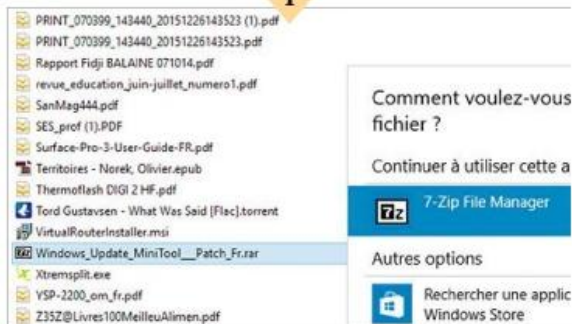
PRINT_070399_143440_20151226143523 (1).pdf
PRINT_070399_143440_20151226143523.pdf
Rapport Fidji BALAINE 071014.pdf
revue_education_juin-juillet_numero1.pdf
SanMag444.pdf
SES_prof (1).PDF
Surface-Pro-3-User-Guide-FR.pdf
Territoires - Norek, Olivier.epub
Thermoflash DIGI 2 HF.pdf
Tord Gustavsen - What Was Said [Flac].torrent
VirtualRouterInstaller.msi
Windows_Update_MiniTool__Patch_Fr.rar
Xtremsplit.exe
YSP-2200_om_fr.pdf
Z35Z@Livres100MeilleuAlimen.pdf

Comment voulez-vous
fichier ?

Continuer à utiliser cette a

7z 7-Zip File Manager

Autres options

Rechercher une applic
Windows Store